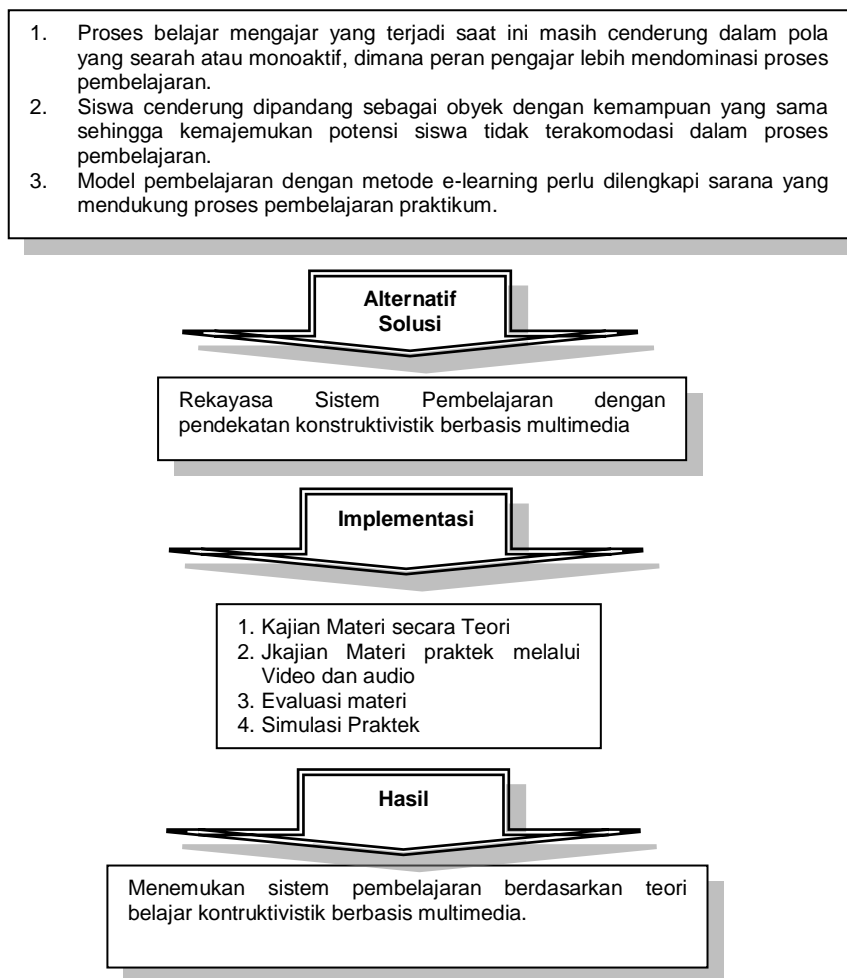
1. Proses belajar mengajar yang terjadi saat ini masih cenderung dalam pola yang searah atau monoaktif, dimana peran pengajar lebih mendominasi proses pembelajaran.
2. Siswa cenderung dipandang sebagai obyek dengan kemampuan yang sama sehingga kemajemukan potensi siswa tidak terakomodasi dalam proses pembelajaran.
3. Model pembelajaran dengan metode e-learning perlu dilengkapi sarana yang mendukung proses pembelajaran praktikum.

Alternatif Solusi

Rekayasa Sistem Pembelajaran dengan pendekatan konstruktivistik berbasis multimedia

Implementasi

1. Kajian Materi secara Teori
2. Jkajian Materi praktek melalui Video dan audio
3. Evaluasi materi
4. Simulasi Praktek

Hasil

Menemukan sistem pembelajaran berdasarkan teori belajar kontruktivistik berbasis multimedia.